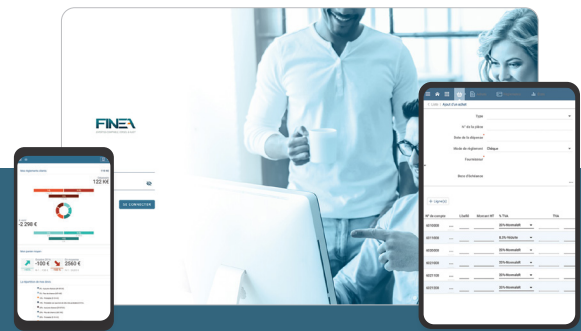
FINEA

SE CONNECTER

122 K€

-2 298 €

-100 €

2560 €

Date

N° de la pièce

Date de la dépense

Mode de règlement Chèque

Fournisseur

Base d'Activation

N° de compte

Libellé

Montant HT

% TVA

TVA

401000

20% Normal

401000

8.5% Réduite

445660

20% Normal

401000

20% Normal

401000

20% Normal

601000

20% Normal

601000

20% Normal